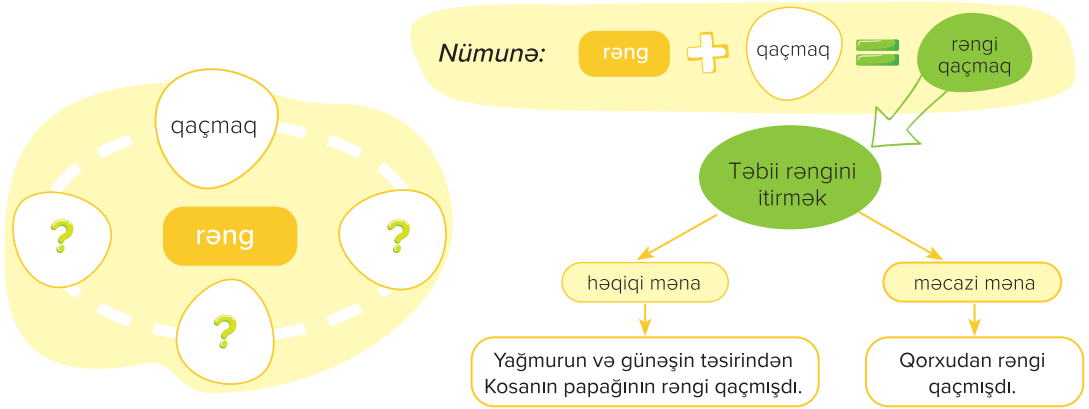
qaçmaq

?

rəng

?

?

Nümunə: rəng + qaçmaq = rəngi qaçmaq

Təbii rəngini itirmək

həqiqi məna

məcazi məna

Yağmurun və günəşin təsirindən Kosanın papağının rəngi qaçmışdı.

Qorxudan rəngi qaçmışdı.